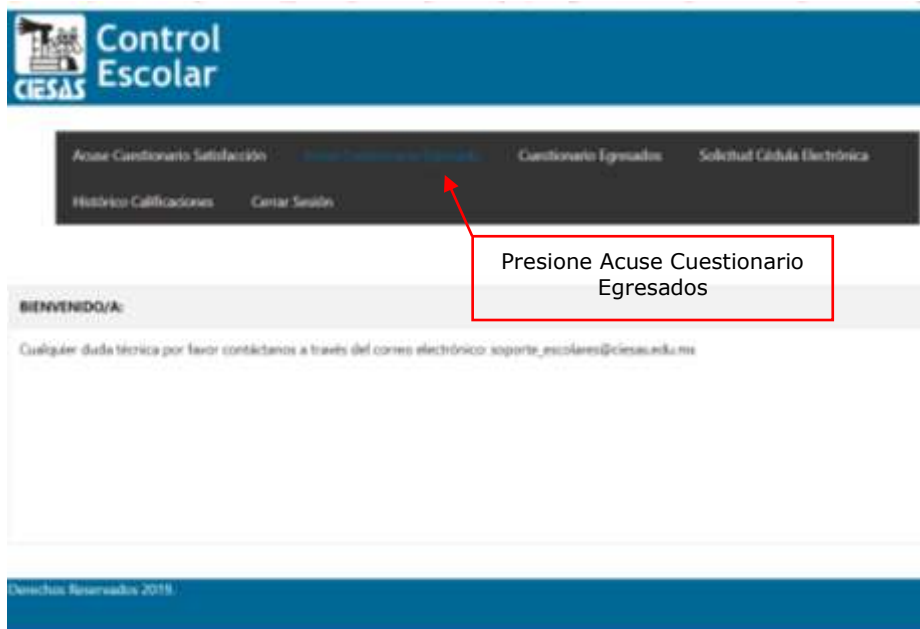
CIESAS Control Escolar

Acuse Cuestionario Satisfacción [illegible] Cuestionario Egresados Solicitud Cédula Electrónica

Histórico Calificaciones Cerrar Sesión

Presione Acuse Cuestionario Egresados

BIENVENIDO/A:

Cualquier duda técnica por favor contáctanos a través del correo electrónico: soporte_escolares@ciesas.edu.mx

Derechos Reservados 2019.